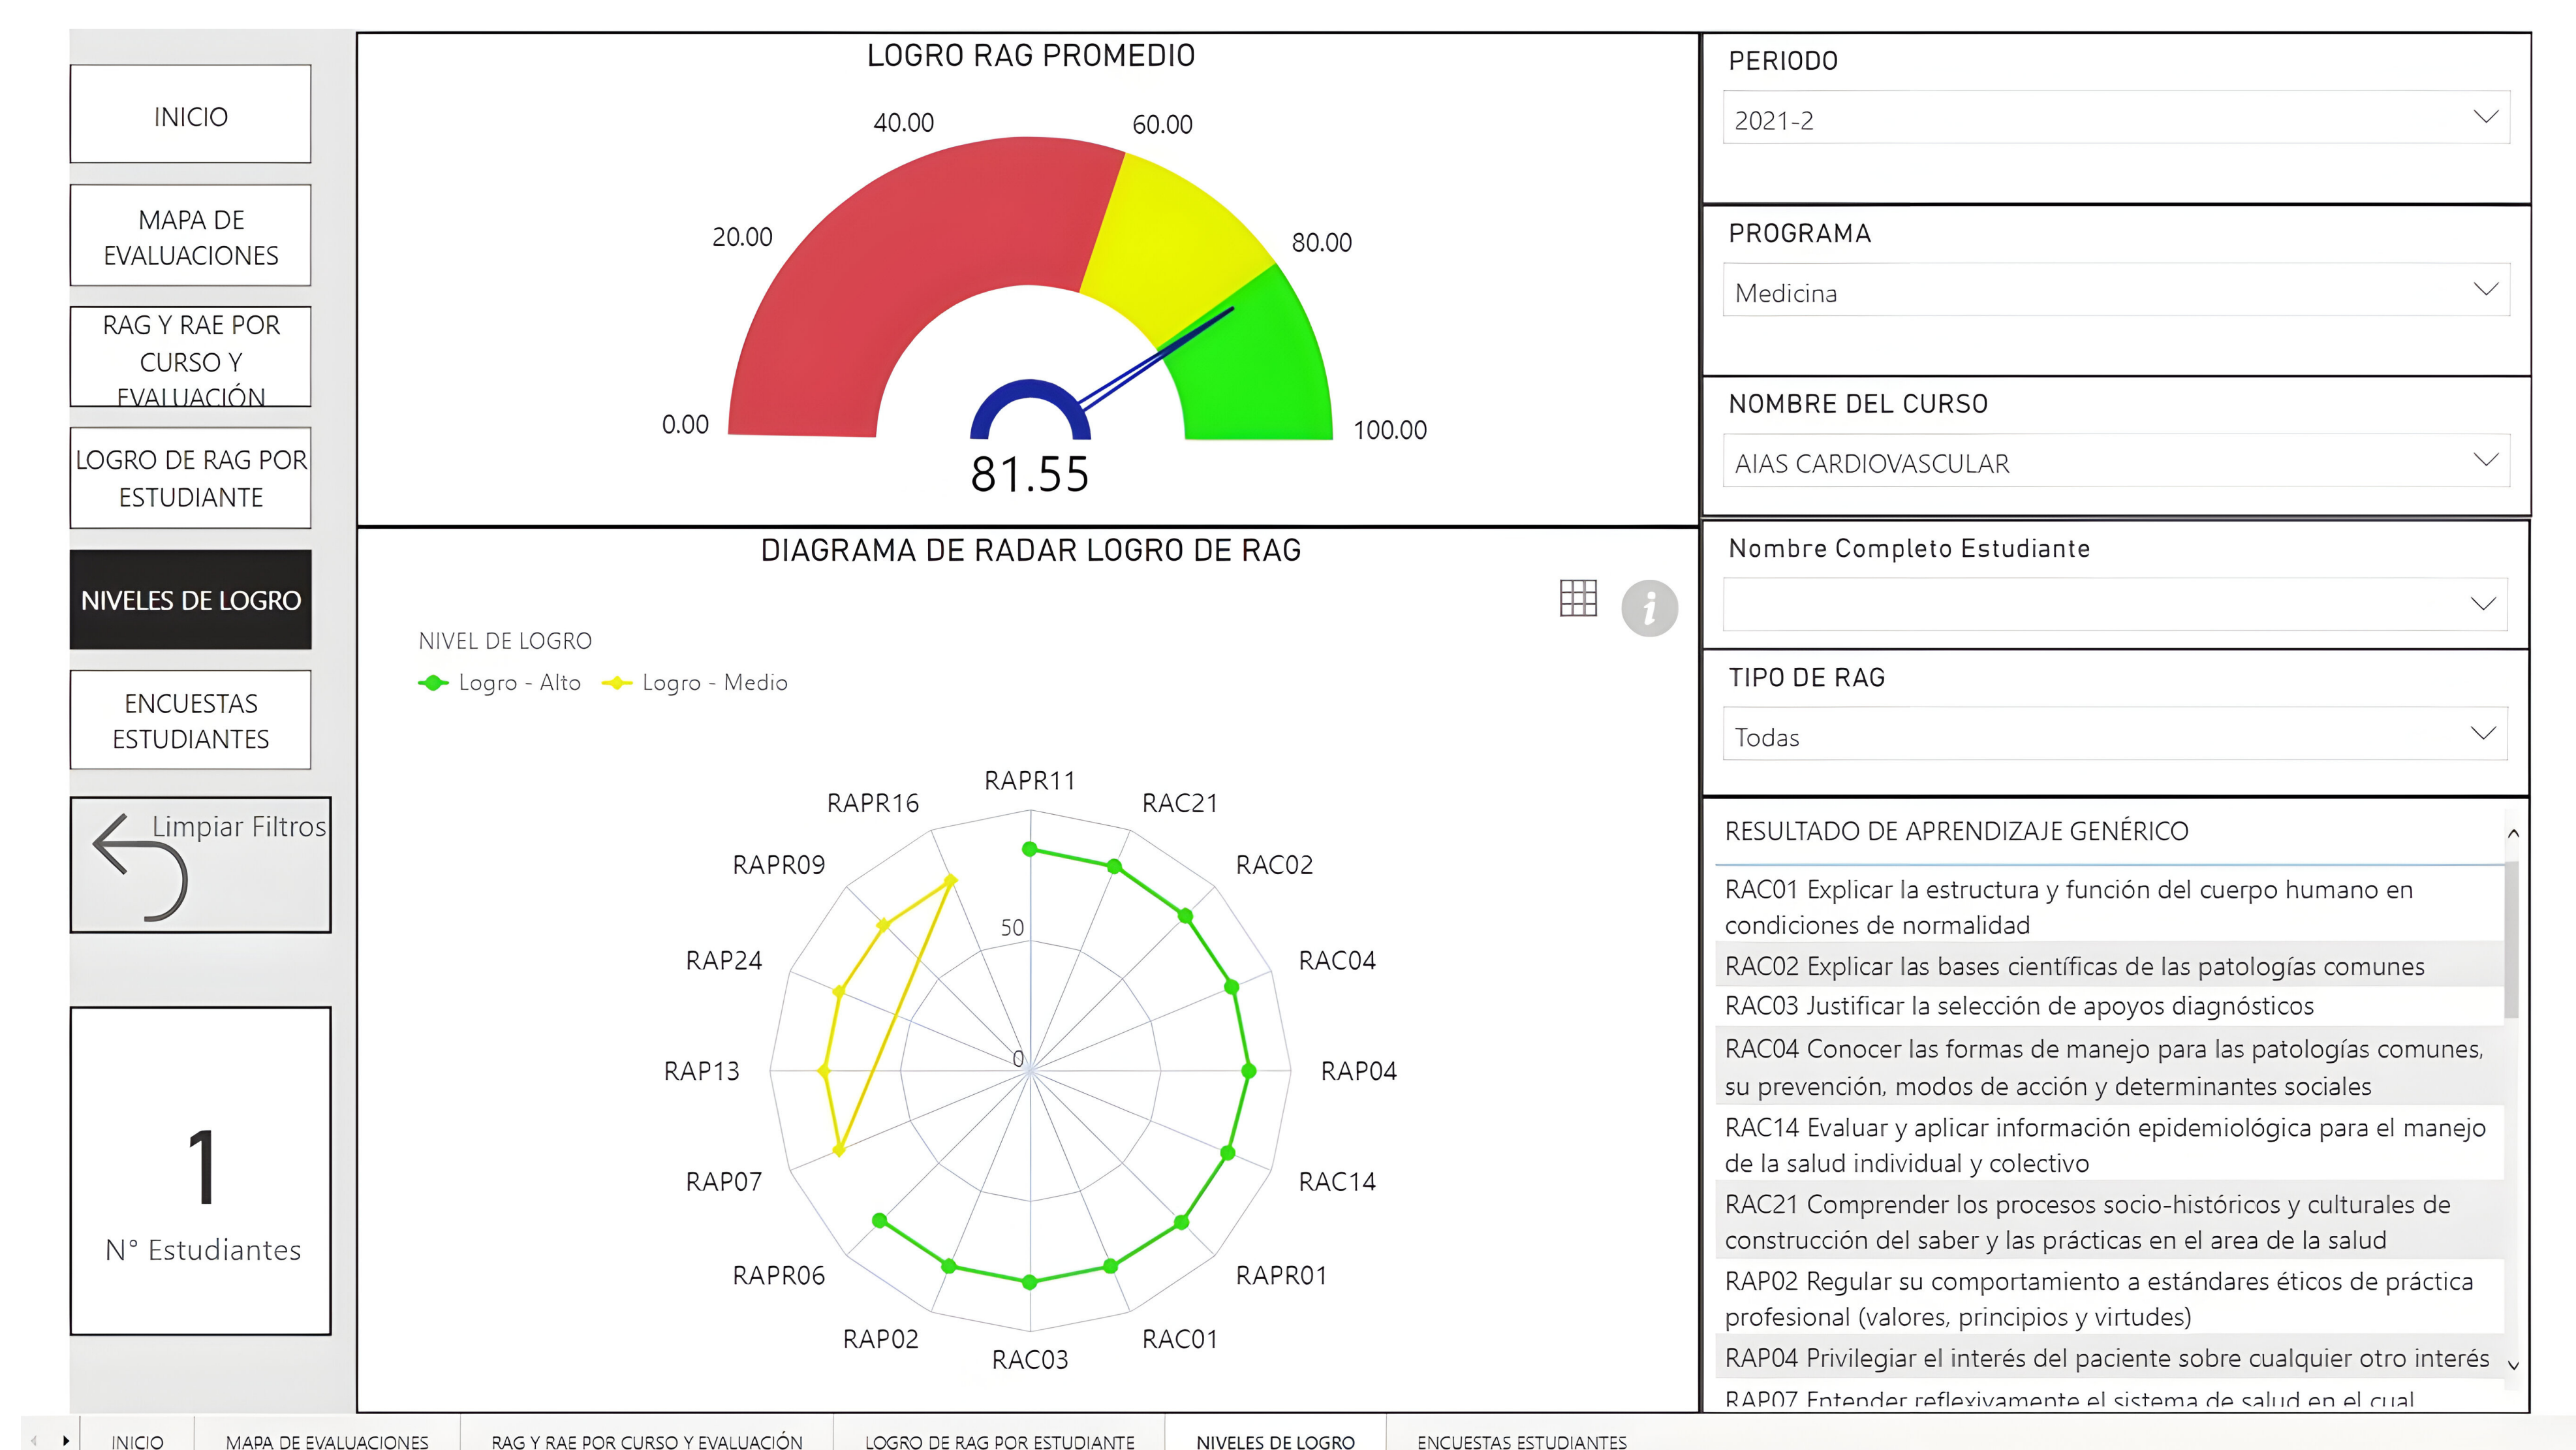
INICIO

MAPA DE EVALUACIONES

RAG Y RAE POR CURSO Y EVALUACIÓN

LOGRO DE RAG POR ESTUDIANTE

NIVELES DE LOGRO

ENCUESTAS ESTUDIANTES

Limpiar Filtros

1

N° Estudiantes

LOGRO RAG PROMEDIO

0.00
20.00
40.00
60.00
80.00
100.00

81.55

DIAGRAMA DE RADAR LOGRO DE RAG

NIVEL DE LOGRO
Logro - Alto
Logro - Medio

RAPR11
RAC21
RAC02
RAC04
RAP04
RAC14
RAPR01
RAC01
RAC03
RAP02
RAPR06
RAP07
RAP13
RAP24
RAPR09
RAPR16
50
0

PERIODO
2021-2

PROGRAMA
Medicina

NOMBRE DEL CURSO
AIAS CARDIOVASCULAR

Nombre Completo Estudiante

TIPO DE RAG
Todas

RESULTADO DE APRENDIZAJE GENÉRICO

RAC01 Explicar la estructura y función del cuerpo humano en condiciones de normalidad

RAC02 Explicar las bases científicas de las patologías comunes

RAC03 Justificar la selección de apoyos diagnósticos

RAC04 Conocer las formas de manejo para las patologías comunes, su prevención, modos de acción y determinantes sociales

RAC14 Evaluar y aplicar información epidemiológica para el manejo de la salud individual y colectivo

RAC21 Comprender los procesos socio-históricos y culturales de construcción del saber y las prácticas en el area de la salud

RAP02 Regular su comportamiento a estándares éticos de práctica profesional (valores, principios y virtudes)

RAP04 Privilegiar el interés del paciente sobre cualquier otro interés

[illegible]

INICIO | MAPA DE EVALUACIONES | RAG Y RAE POR CURSO Y EVALUACIÓN | LOGRO DE RAG POR ESTUDIANTE | NIVELES DE LOGRO | ENCUESTAS ESTUDIANTES